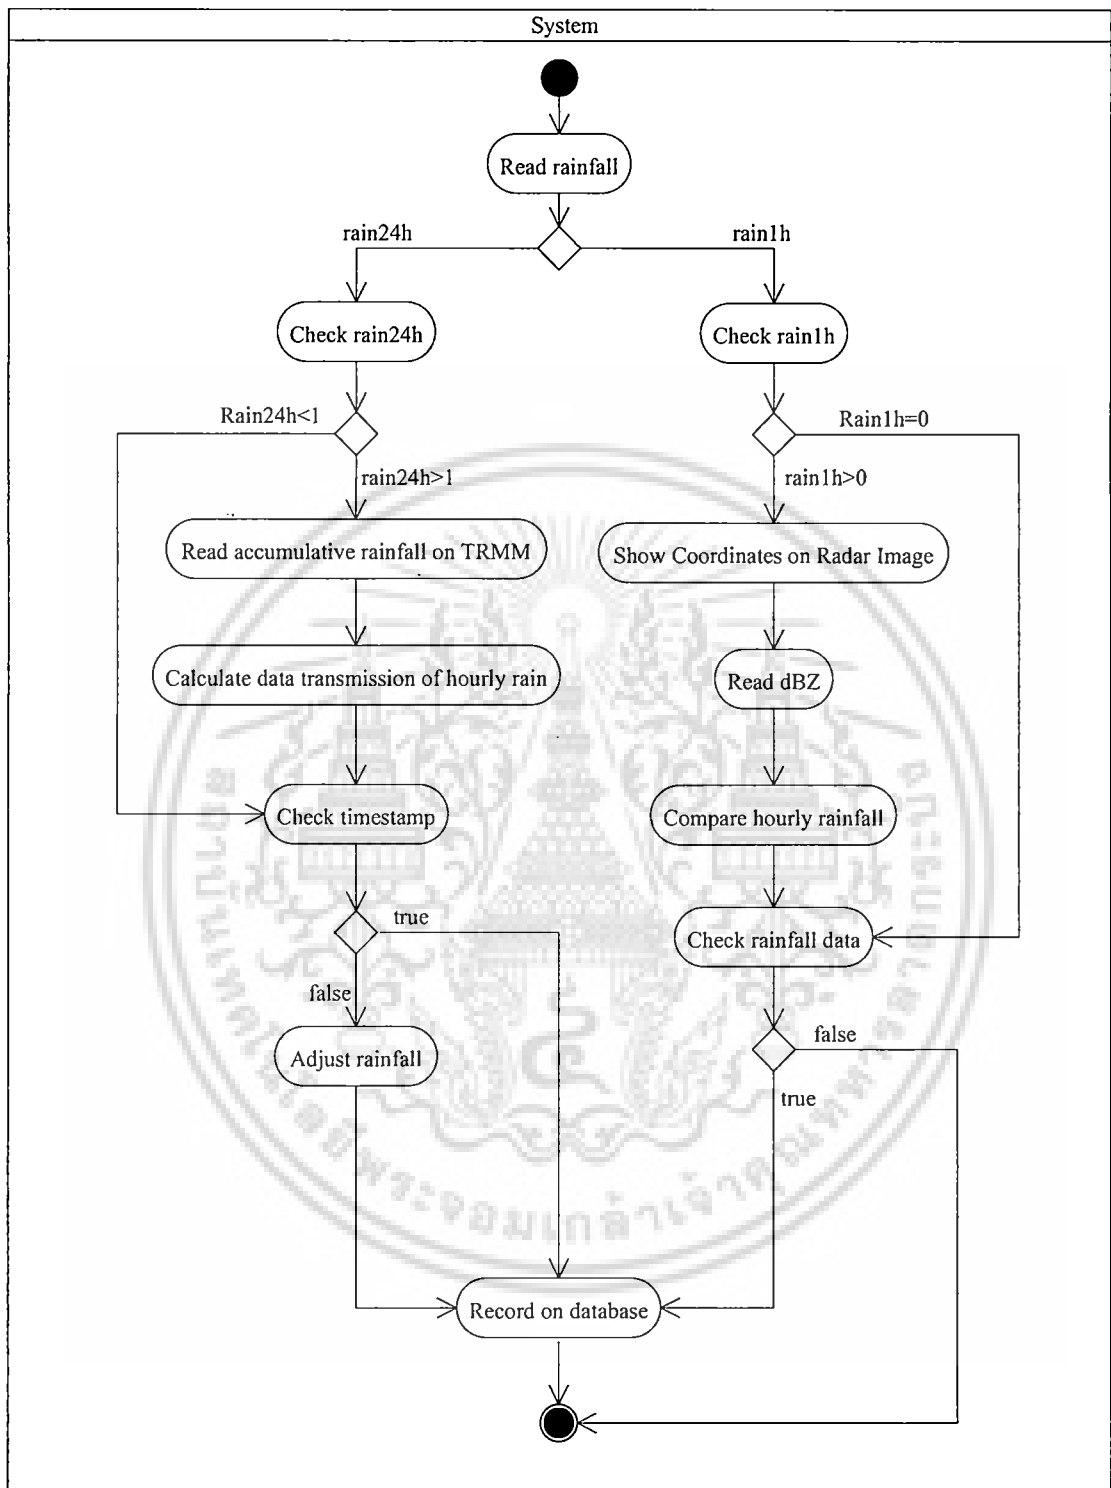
System

Read rainfall

rain24h

rain1h

Check rain24h

Check rain1h

Rain24h<1

rain24h>1

Rain1h=0

rain1h>0

Read accumulative rainfall on TRMM

Show Coordinates on Radar Image

Calculate data transmission of hourly rain

Read dBZ

Check timestamp

Compare hourly rainfall

true

Check rainfall data

false

Adjust rainfall

false

true

Record on database

สถาบันเทคโนโลยีพระจอมเกล้าเจ้าคุณทหารลาดกระบัง